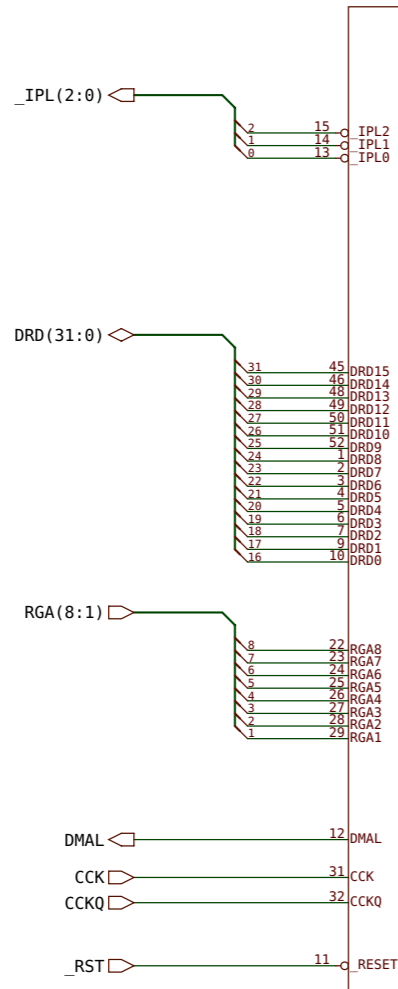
_IPL(2:0)
2 15 _IPL2
1 14 _IPL1
0 13 _IPL0

DRD(31:0)
31 45 DRD15
30 46 DRD14
29 48 DRD13
28 49 DRD12
27 50 DRD11
26 51 DRD10
25 52 DRD9
24 1 DRD8
23 2 DRD7
22 3 DRD6
21 4 DRD5
20 5 DRD4
19 6 DRD3
18 7 DRD2
17 9 DRD1
16 10 DRD0

RGA(8:1)
8 22 RGA8
7 23 RGA7
6 24 RGA6
5 25 RGA5
4 26 RGA4
3 27 RGA3
2 28 RGA2
1 29 RGA1

DMAL 12 DMAL
CCK 31 CCK
CCKQ 32 CCKQ

_RST 11 _RESET